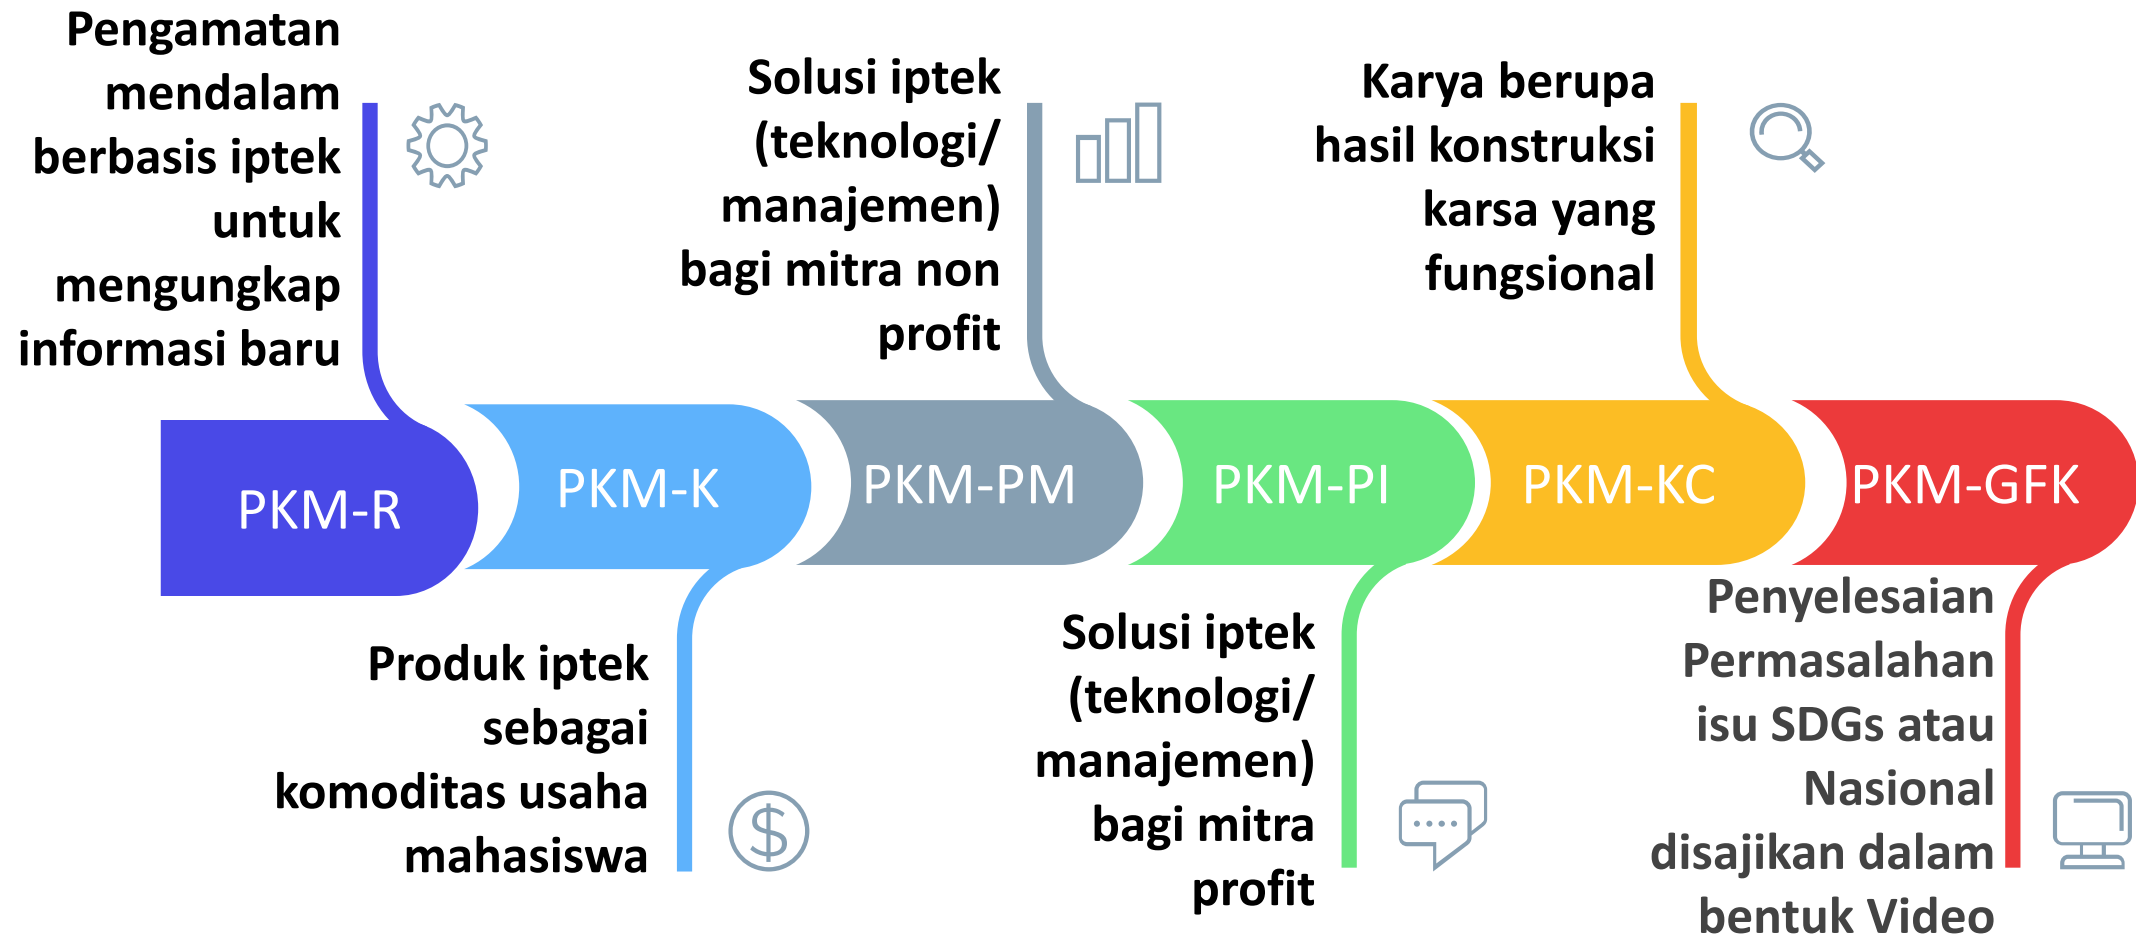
Pengamatan mendalam berbasis iptek untuk mengungkap informasi baru

Solusi iptek (teknologi/ manajemen) bagi mitra non profit

Karya berupa hasil konstruksi karsa yang fungsional

PKM-R

PKM-K

PKM-PM

PKM-PI

PKM-KC

PKM-GFK

Produk iptek sebagai komoditas usaha mahasiswa

$

Solusi iptek (teknologi/ manajemen) bagi mitra profit

Penyelesaian Permasalahan isu SDGs atau Nasional disajikan dalam bentuk Video